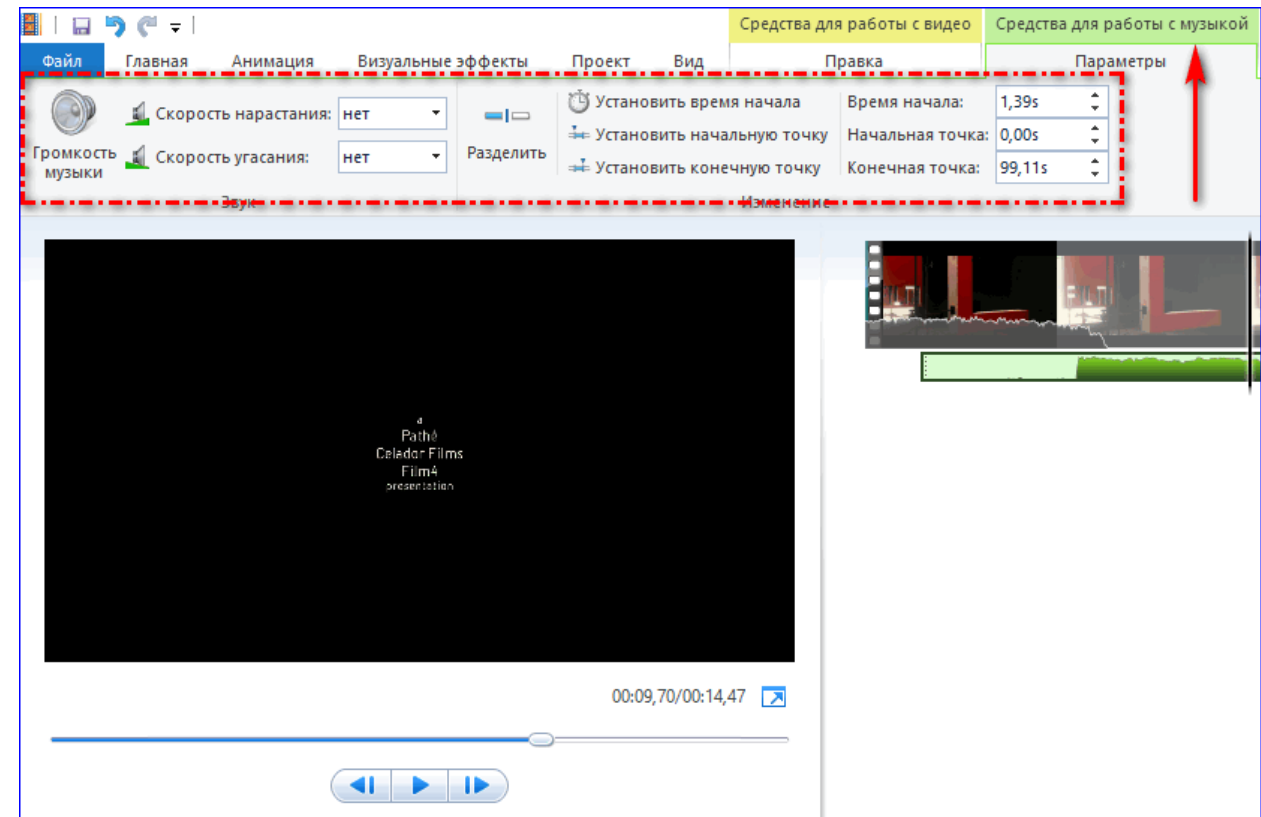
Средства для работы с видео
Средства для работы с музыкой

Файл
Главная
Анимация
Визуальные эффекты
Проект
Вид
Правка
Параметры

Громкость музыки
Скорость нарастания: нет
Скорость угасания: нет
Звук

Разделить

Установить время начала
Установить начальную точку
Установить конечную точку

Время начала: 1,39s
Начальная точка: 0,00s
Конечная точка: 99,11s
Изменение

a
Pathé
Celador Films
Film4
presentation

00:09,70/00:14,47